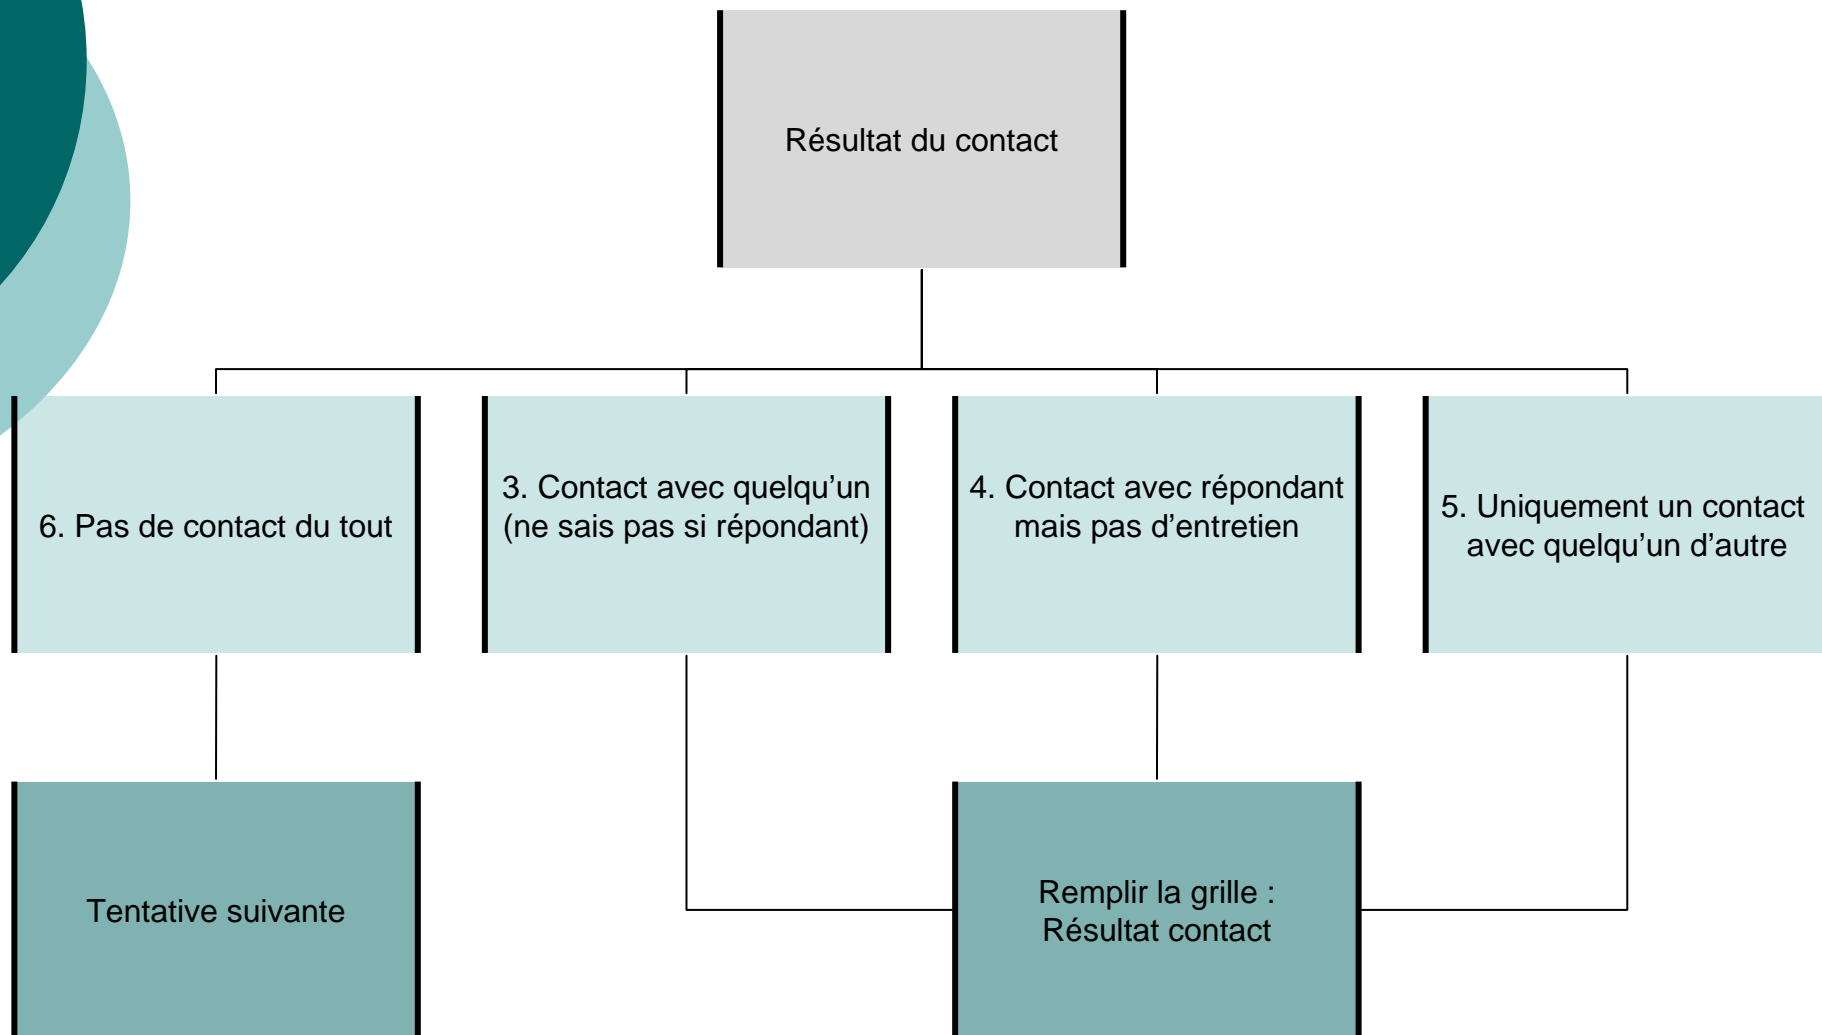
Résultat du contact

6. Pas de contact du tout

3. Contact avec quelqu’un (ne sais pas si répondant)

4. Contact avec répondant mais pas d’entretien

5. Uniquement un contact avec quelqu’un d’autre

Tentative suivante

Remplir la grille : Résultat contact